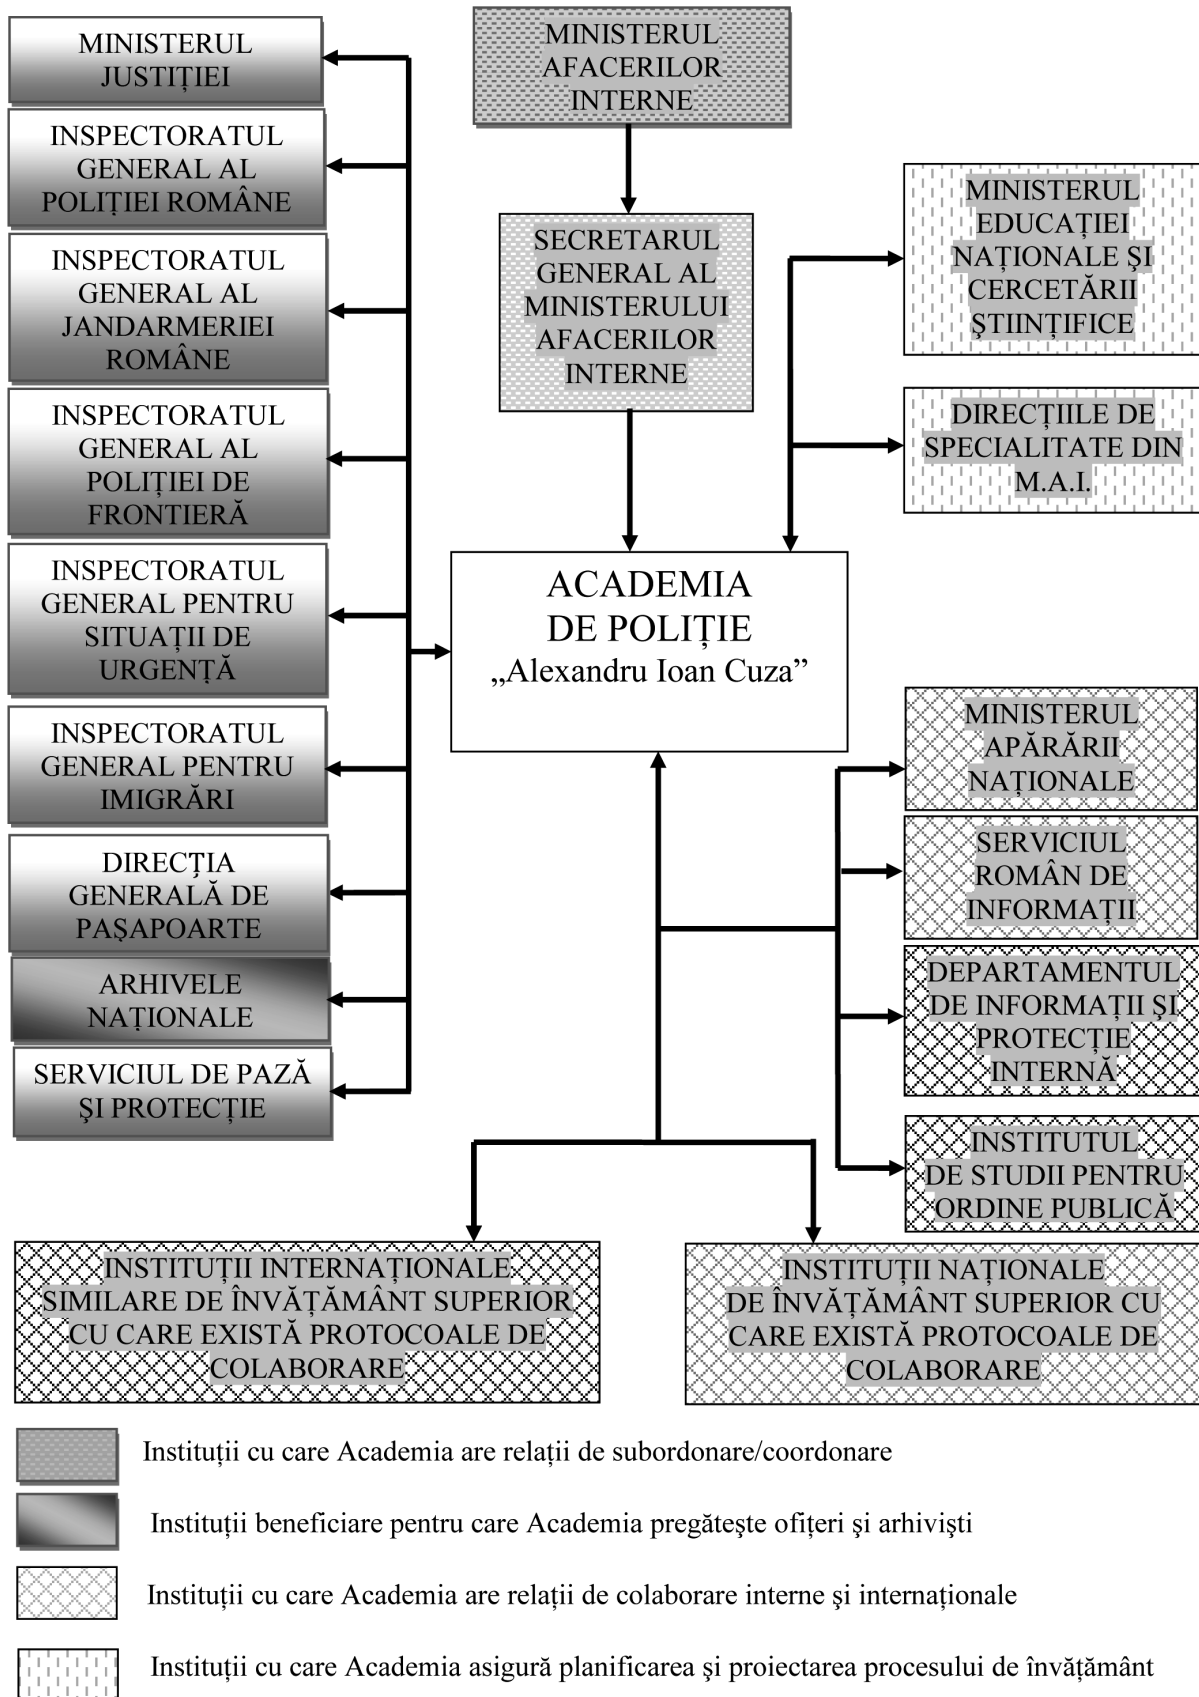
MINISTERUL JUSTIȚIEI

INSPECTORATUL GENERAL AL POLIȚIEI ROMÂNE

INSPECTORATUL GENERAL AL JANDARMERIEI ROMÂNE

INSPECTORATUL GENERAL AL POLIȚIEI DE FRONTIERĂ

INSPECTORATUL GENERAL PENTRU SITUAȚII DE URGENȚĂ

INSPECTORATUL GENERAL PENTRU IMIGRĂRI

DIRECȚIA GENERALĂ DE PAȘAPOARTE

ARHIVELE NAȚIONALE

SERVICIUL DE PAZĂ ȘI PROTECȚIE

MINISTERUL AFACERILOR INTERNE

SECRETARUL GENERAL AL MINISTERULUI AFACERILOR INTERNE

MINISTERUL EDUCAȚIEI NAȚIONALE ȘI CERCETĂRII ȘTIINȚIFICE

DIRECȚIILE DE SPECIALITATE DIN M.A.I.

ACADEMIA DE POLIȚIE „Alexandru Ioan Cuza”

MINISTERUL APĂRĂRII NAȚIONALE

SERVICIUL ROMÂN DE INFORMAȚII

DEPARTAMENTUL DE INFORMAȚII ȘI PROTECȚIE INTERNĂ

INSTITUTUL DE STUDII PENTRU ORDINE PUBLICĂ

INSTITUȚII INTERNAȚIONALE SIMILARE DE ÎNVĂȚĂMÂNT SUPERIOR CU CARE EXISTĂ PROTOCOALE DE COLABORARE

INSTITUȚII NAȚIONALE DE ÎNVĂȚĂMÂNT SUPERIOR CU CARE EXISTĂ PROTOCOALE DE COLABORARE

Instituții cu care Academia are relații de subordonare/coordonare

Instituții beneficiare pentru care Academia pregătește ofițeri și arhiviști

Instituții cu care Academia are relații de colaborare interne și internaționale

Instituții cu care Academia asigură planificarea și proiectarea procesului de învățământ